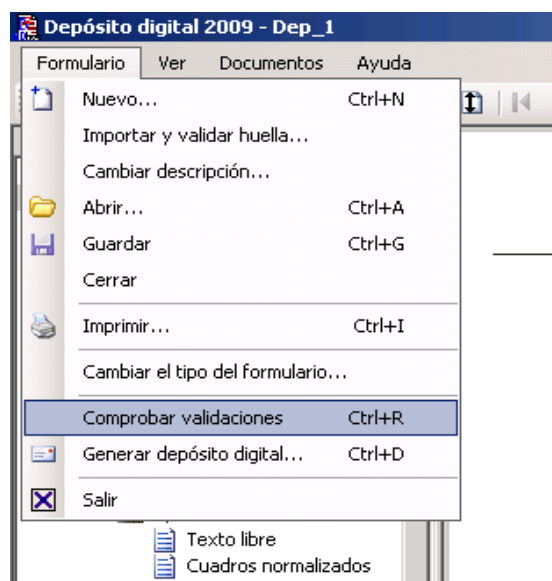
Depósito digital 2009 - Dep_1

Formulario Ver Documentos Ayuda

Nuevo... Ctrl+N
Importar y validar huella...
Cambiar descripción...
Abrir... Ctrl+A
Guardar Ctrl+G
Cerrar
Imprimir... Ctrl+I
Cambiar el tipo del formulario...
Comprobar validaciones Ctrl+R
Generar depósito digital... Ctrl+D
Salir

Texto libre
Cuadros normalizados